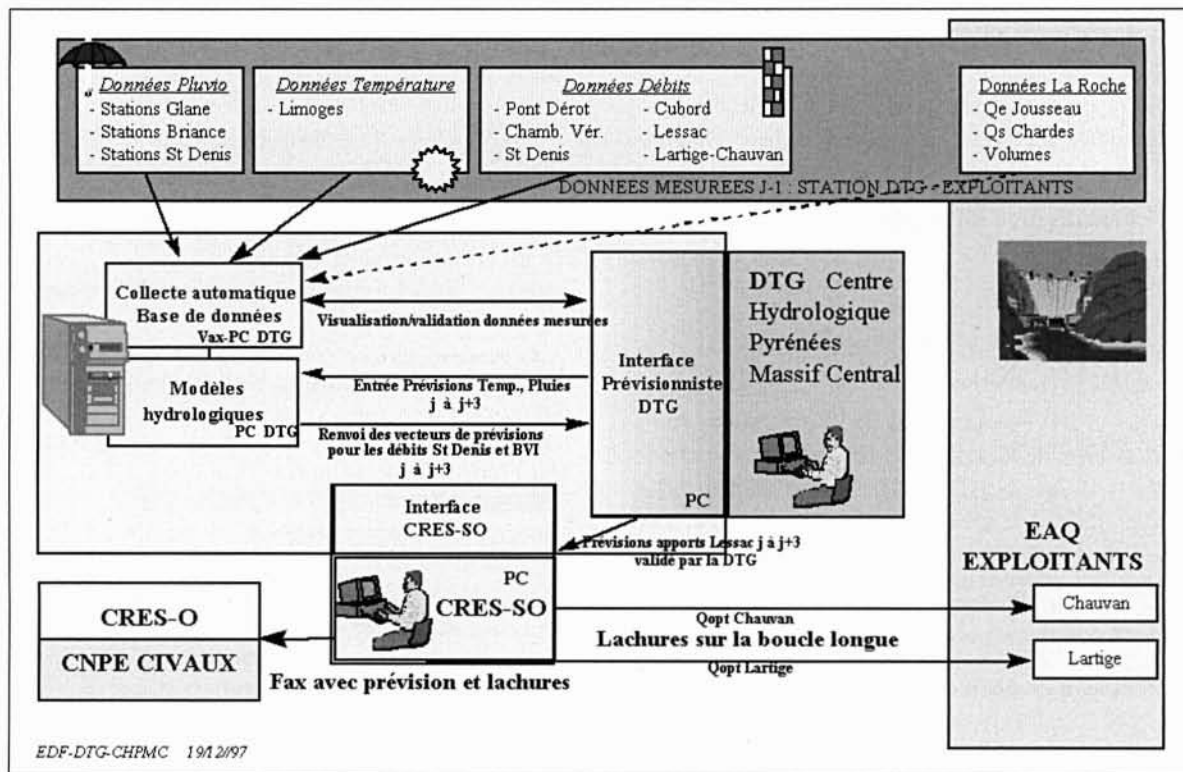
Données Pluvio
- Stations Glane
- Stations Briance
- Stations St Denis

Données Température
- Limoges

Données Débits
- Pont Dérot
- Chamb. Vér.
- St Denis
- Cubord
- Lessac
- Lartige-Chauvan

Données La Roche
- Qe Jousseau
- Qs Chardes
- Volumes

DONNEES MESUREES J-1 : STATION DTG - EXPLOITANTS

Collecte automatique
Base de données
Vax-PC DTG

Visualisation/validation données mesurées

Modèles hydrologiques
PC DTG

Entrée Prévisions Temp., Pluies j à j+3

Renvoi des vecteurs de prévisions pour les débits St Denis et BVI j à j+3

Interface Prévisionniste DTG

PC

DTG Centre Hydrologique Pyrénées Massif Central

Interface CRES-SO

Prévisions apports Lessac j à j+3 valide par la DTG

PC
CRES-SO

CRES-O

CNPE CIVAUX

Fax avec prévision et lachures

Qopt Chauvan

Lachures sur la boucle longue

Qopt Lartige

EAQ
EXPLOITANTS

Chauvan

Lartige

EDF-DTG-CHPMC 19/12/97